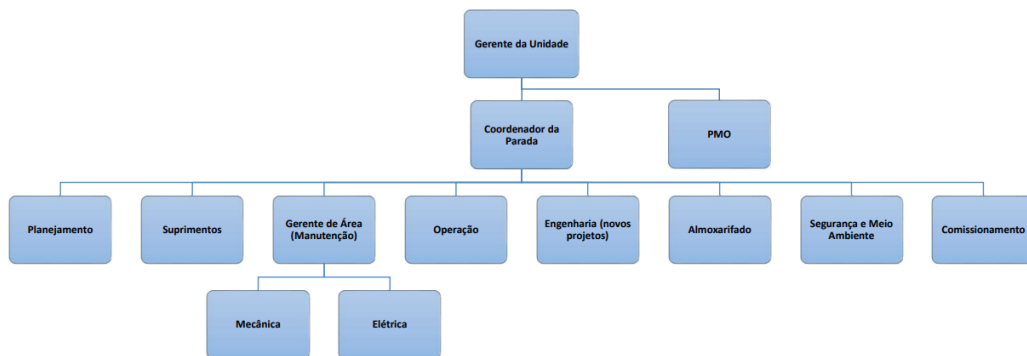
Gerente da Unidade

Coordenador da Parada

PMO

Planejamento

Suprimentos

Gerente de Área (Manutenção)

Operação

Engenharia (novos projetos)

Almoxarifado

Segurança e Meio Ambiente

Comissionamento

Mecânica

Elétrica